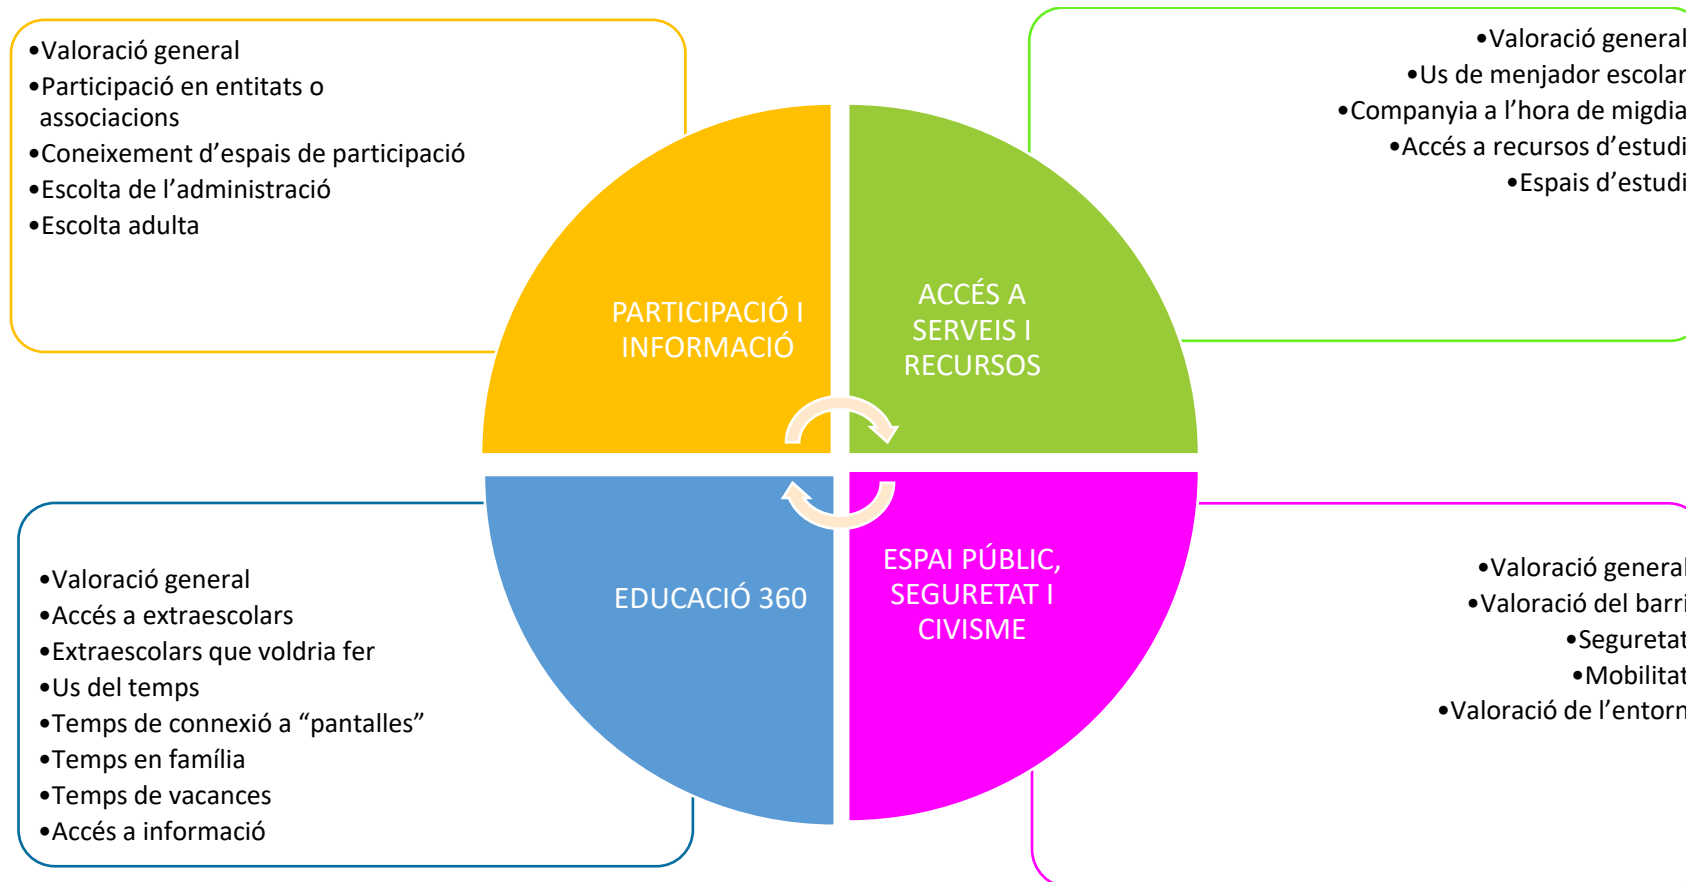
•Valoració general
•Participació en entitats o associacions
•Coneixement d'espais de participació
•Escolta de l'administració
•Escolta adulta

•Valoració general
•Us de menjador escolar
•Companyia a l'hora de migdia
•Accés a recursos d'estudi
•Espais d'estudi

PARTICIPACIÓ I INFORMACIÓ

ACCÉS A SERVEIS I RECURSOS

EDUCACIÓ 360

ESPAI PÚBLIC, SEGURETAT I CIVISME

•Valoració general
•Accés a extraescolars
•Extraescolars que voldria fer
•Us del temps
•Temps de connexió a "pantalles"
•Temps en família
•Temps de vacances
•Accés a informació

•Valoració general
•Valoració del barri
•Seguretat
•Mobilitat
•Valoració de l'entorn